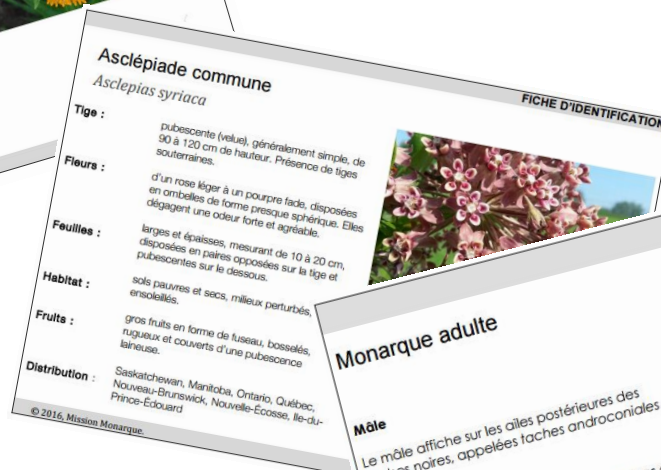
Asclépiade commune

Asclepias syriaca

FICHE D'IDENTIFICATION

Tige : pubescente (velue), généralement simple, de 90 à 120 cm de hauteur. Présence de tiges souterraines.

Fleurs : d'un rose léger à un pourpre fade, disposées en ombelles de forme presque sphérique. Elles dégagent une odeur forte et agréable.

Feuilles : larges et épaisses, mesurant de 10 à 20 cm, disposées en paires opposées sur la tige et pubescentes sur le dessous.

Habitat : sols pauvres et secs, milieux perturbés, ensoleillés.

Fruits : gros fruits en forme de fuseau, bosselés, rugueux et couverts d'une pubescence laineuse.

Distribution : Saskatchewan, Manitoba, Ontario, Québec, Nouveau-Brunswick, Nouvelle-Écosse, Île-du-Prince-Édouard

© 2016, Mission Monarque.

Monarque adulte

Mâle

Le mâle affiche sur les ailes postérieures des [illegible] noires, appelées taches androconiales